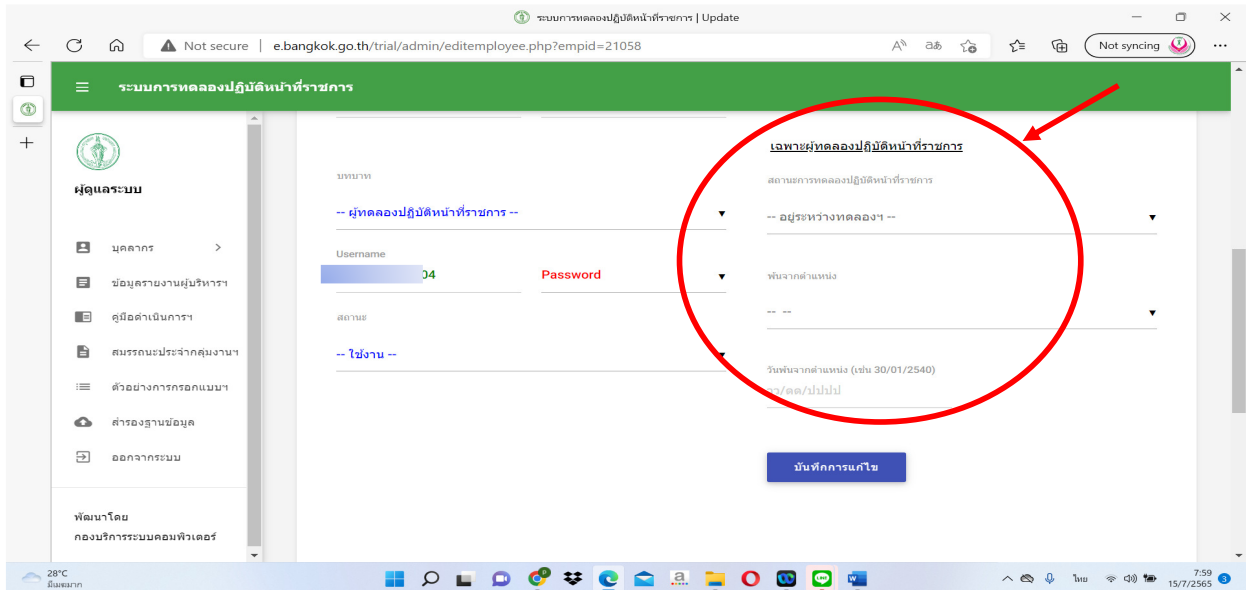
ระบบการทดลองปฏิบัติหน้าที่ราชการ | Update

Not secure | e.bangkok.go.th/trial/admin/editemployee.php?empid=21058

Not syncing

ระบบการทดลองปฏิบัติหน้าที่ราชการ

ผู้ดูแลระบบ

บุคลากร
ข้อมูลรายงานผู้บริหารฯ
คู่มือดำเนินการฯ
สมรรถนะประจำกลุ่มงานฯ
ตัวอย่างการกรอกแบบฯ
สำรองฐานข้อมูล
ออกจากระบบ

พัฒนาโดย
กองบริการระบบคอมพิวเตอร์

บทบาท
-- ผู้ทดลองปฏิบัติหน้าที่ราชการ --

Username
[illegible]04

Password

สถานะ
-- ใช้งาน --

เฉพาะผู้ทดลองปฏิบัติหน้าที่ราชการ

สถานะการทดลองปฏิบัติหน้าที่ราชการ
-- อยู่ระหว่างทดลองฯ --

พ้นจากตำแหน่ง
-- --

วันพ้นจากตำแหน่ง (เช่น 30/01/2540)
วว/ดด/ปปปป

บันทึกการแก้ไข

28°C
มีเมฆมาก

ไทย
7:59
15/7/2565